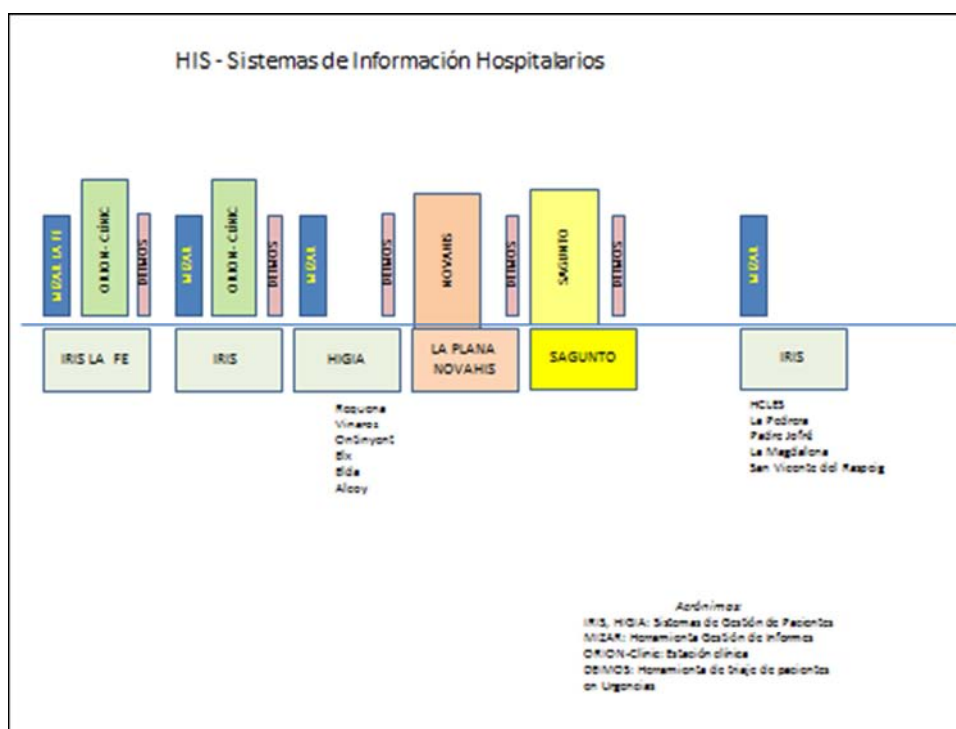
HIS - Sistemas de Información Hospitalarios

MIZAR LA FE
ORION - CLÍNIC
DEIMOS
MIZAR
ORION - CLÍNIC
DEIMOS
MIZAR
DEIMOS
NOVAHIS
DEIMOS
SAGUNTO
DEIMOS
MIZAR

IRIS LA FE
IRIS
HIGIA
LA PLANA NOVAHIS
SAGUNTO
IRIS

Requena
Vinaros
Ontinyent
Elx
Elda
Alcoy

HCLES
La Pedrera
Padre Jofré
La Magdalena
San Vicente del Raspeig

Acrónimos:
IRIS, HIGIA: Sistemas de Gestión de Pacientes
MIZAR: Herramienta Gestión de informes
ORION-Clinic: Estación clínica
DEIMOS: Herramienta de triaje de pacientes en Urgencias